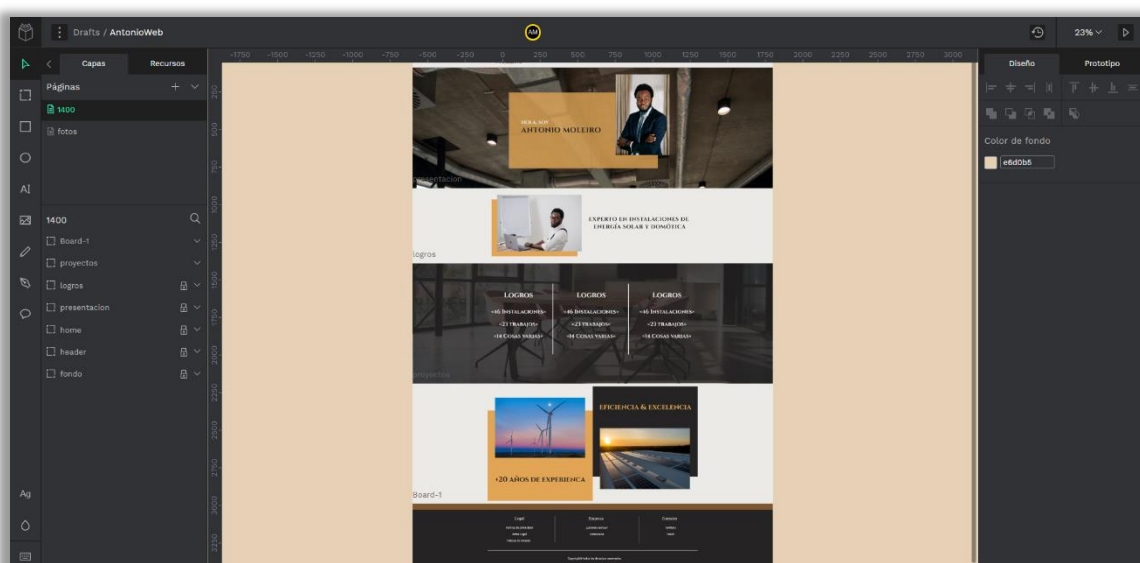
Drafts / AntonioWeb

AM

23%

Capas
Recursos

Páginas
1400
fotos

1400
Board-1
proyectos
logros
presentacion
home
header
fondo

Ag

-1750 -1500 -1250 -1000 -750 -500 -250 0 250 500 750 1000 1250 1500 1750 2000 2250 2500 2750 3000

250 500 750 1000 1250 1500 1750 2000 2250 2500 2750 3000 3250

Diseño
Prototipo

Color de fondo
e6d0b5

HOLA, SOY
ANTONIO MOLEIRO

presentacion

EXPERTO EN INSTALACIONES DE ENERGÍA SOLAR Y DOMÓTICA

logros

LOGROS
+46 INSTALACIONES+
+23 TRABAJOS+
+14 COSAS VARIAS+

LOGROS
+46 INSTALACIONES+
+23 TRABAJOS+
+14 COSAS VARIAS+

LOGROS
+46 INSTALACIONES+
+23 TRABAJOS+
+14 COSAS VARIAS+

proyectos

EFICIENCIA & EXCELENCIA

+20 AÑOS DE EXPERIENCIA

Board-1

Legal
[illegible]

Recursos
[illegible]

Contacto
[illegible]

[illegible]